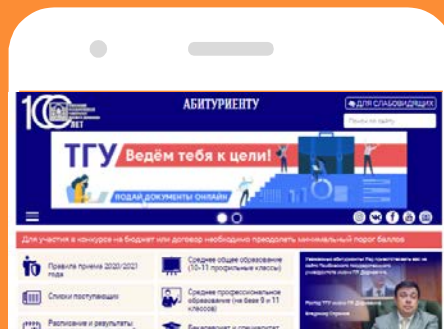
100 ЛЕТ

АБИТУРИЕНТУ

ДЛЯ СЛАБОВИДЯЩИХ

Поиск по сайту

ТГУ Ведём тебя к цели!

ПОДАЙ ДОКУМЕНТЫ ОНЛАЙН

Для участия в конкурсе на бюджет или договор необходимо преодолеть минимальный порог баллов

Правила приема 2020/2021 года

Среднее общее образование (10-11 профильные классы)

Списки поступающих

Среднее профессиональное образование (на базе 9 и 11 классов)

Расписание и результаты

Бакалавриат и специалитет

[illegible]

Ректор ТГУ имени Г.Р. Державина

Владимир Стромов